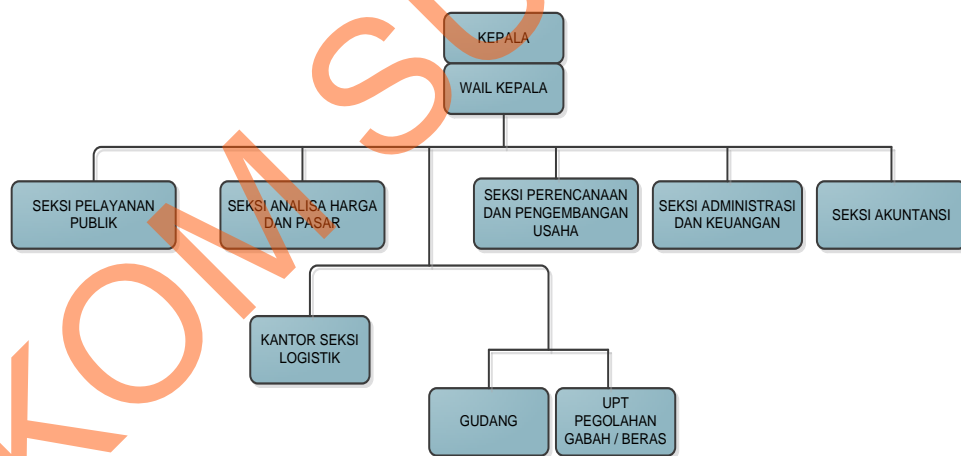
KEPALA

WAIL KEPALA

SEKSI PELAYANAN PUBLIK

SEKSI ANALISA HARGA DAN PASAR

SEKSI PERENCANAAN DAN PENGEMBANGAN USAHA

SEKSI ADMINISTRASI DAN KEUANGAN

SEKSI AKUNTANSI

KANTOR SEKSI LOGISTIK

GUDANG

UPT PEGOLAHAN GABAH / BERAS

KOM S